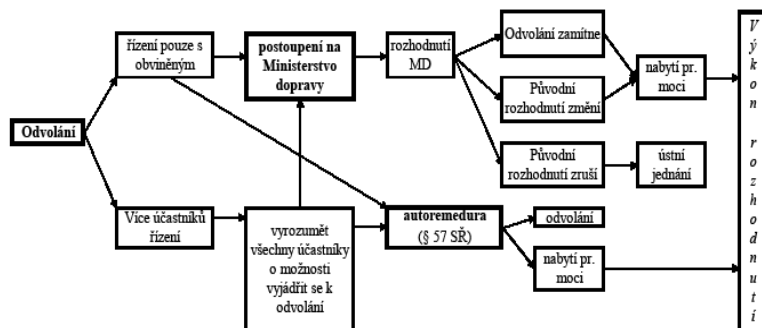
Odvolání

řízení pouze s obviněným

postoupení na Ministerstvo dopravy

rozhodnutí MD

Odvolání zamítne

Původní rozhodnutí změní

nabytí pr. moci

Původní rozhodnutí zruší

ústní jednání

Více účastníků řízení

vyrozumět všechny účastníky o možnosti vyjádřit se k odvolání

autoremedura (§ 57 SŘ)

odvolání

nabytí pr. moci

Výkon rozhodnutí